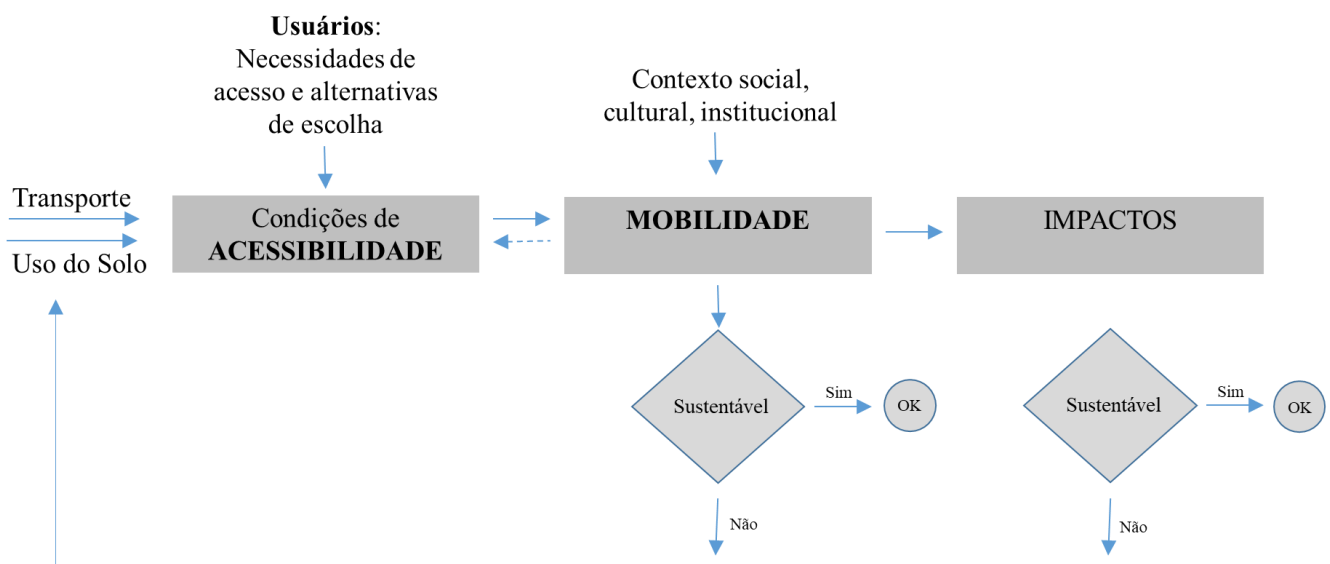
**Usuários**:
Necessidades de acesso e alternativas de escolha

Contexto social, cultural, institucional

Transporte

Uso do Solo

Condições de **ACESSIBILIDADE**

**MOBILIDADE**

IMPACTOS

Sustentável

Sim

OK

Não

Sustentável

Sim

OK

Não